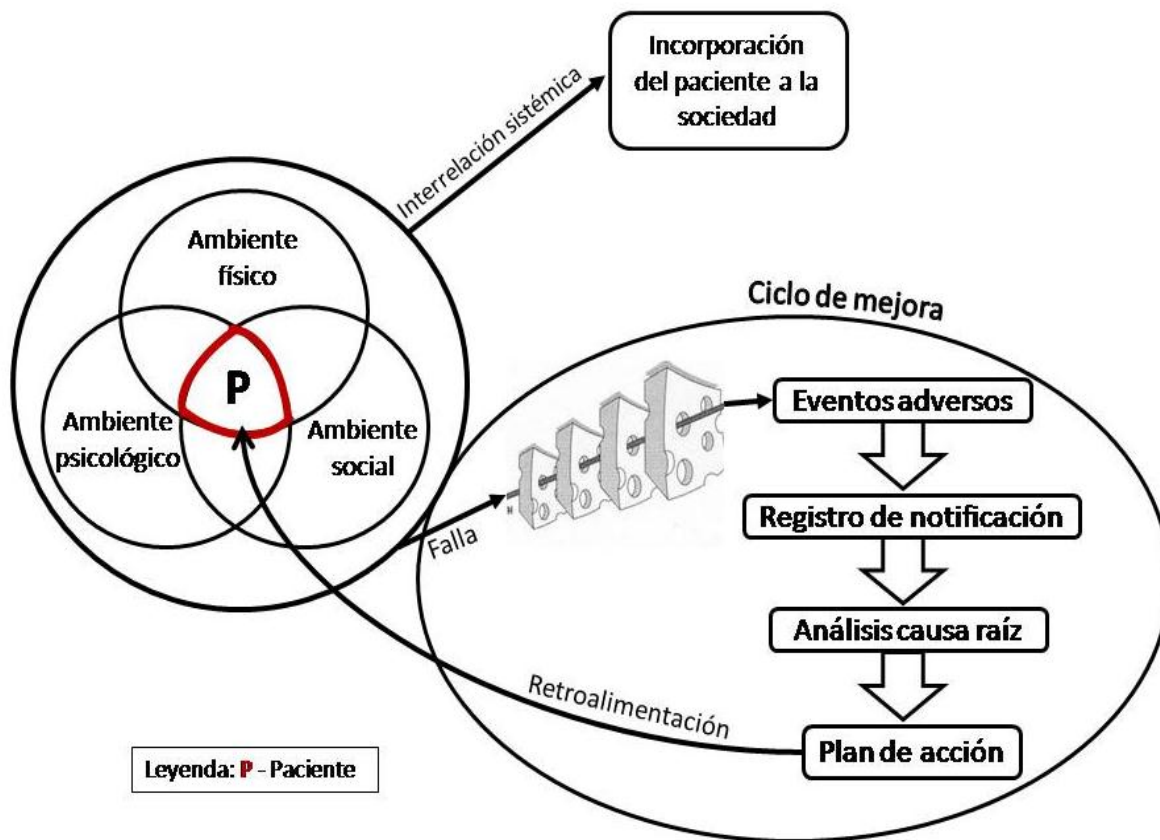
Incorporación del paciente a la sociedad

Interrelación sistémica

Ambiente físico

P

Ambiente psicológico

Ambiente social

Ciclo de mejora

Eventos adversos

Registro de notificación

Análisis causa raíz

Plan de acción

Falla

Retroalimentación

Leyenda: P - Paciente